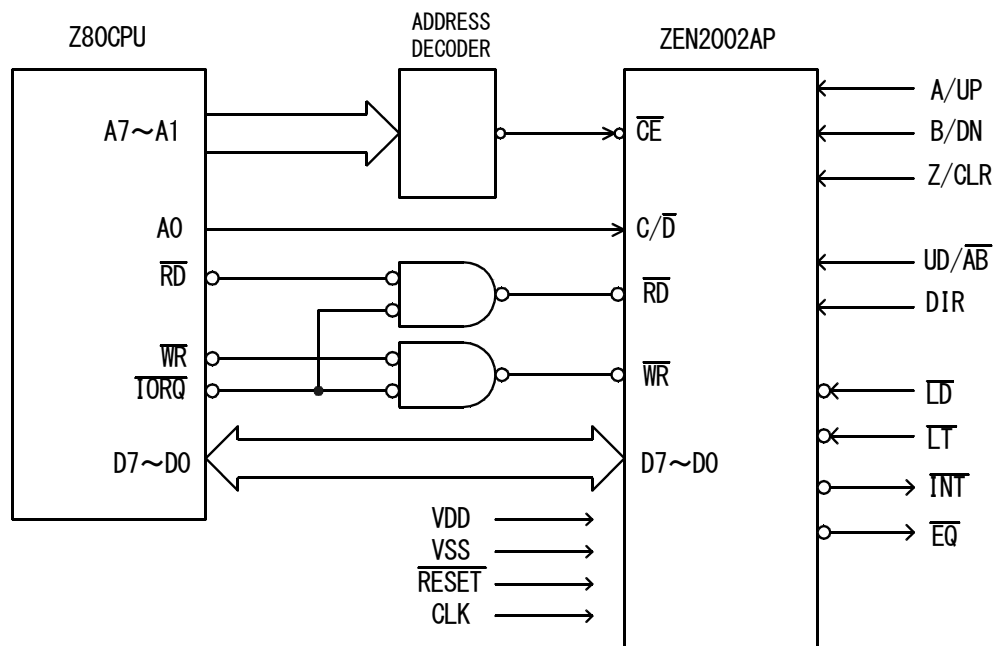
Z80CPU

ADDRESS DECODER

ZEN2002AP

A7～A1

$\overline{CE}$

A0

$C/\overline{D}$

$\overline{RD}$

$\overline{RD}$

$\overline{WR}$

$\overline{IORQ}$

$\overline{WR}$

D7～D0

D7～D0

VDD

VSS

$\overline{RESET}$

CLK

A/UP

B/DN

Z/CLR

$UD/\overline{AB}$

DIR

$\overline{LD}$

$\overline{LT}$

$\overline{INT}$

$\overline{EQ}$